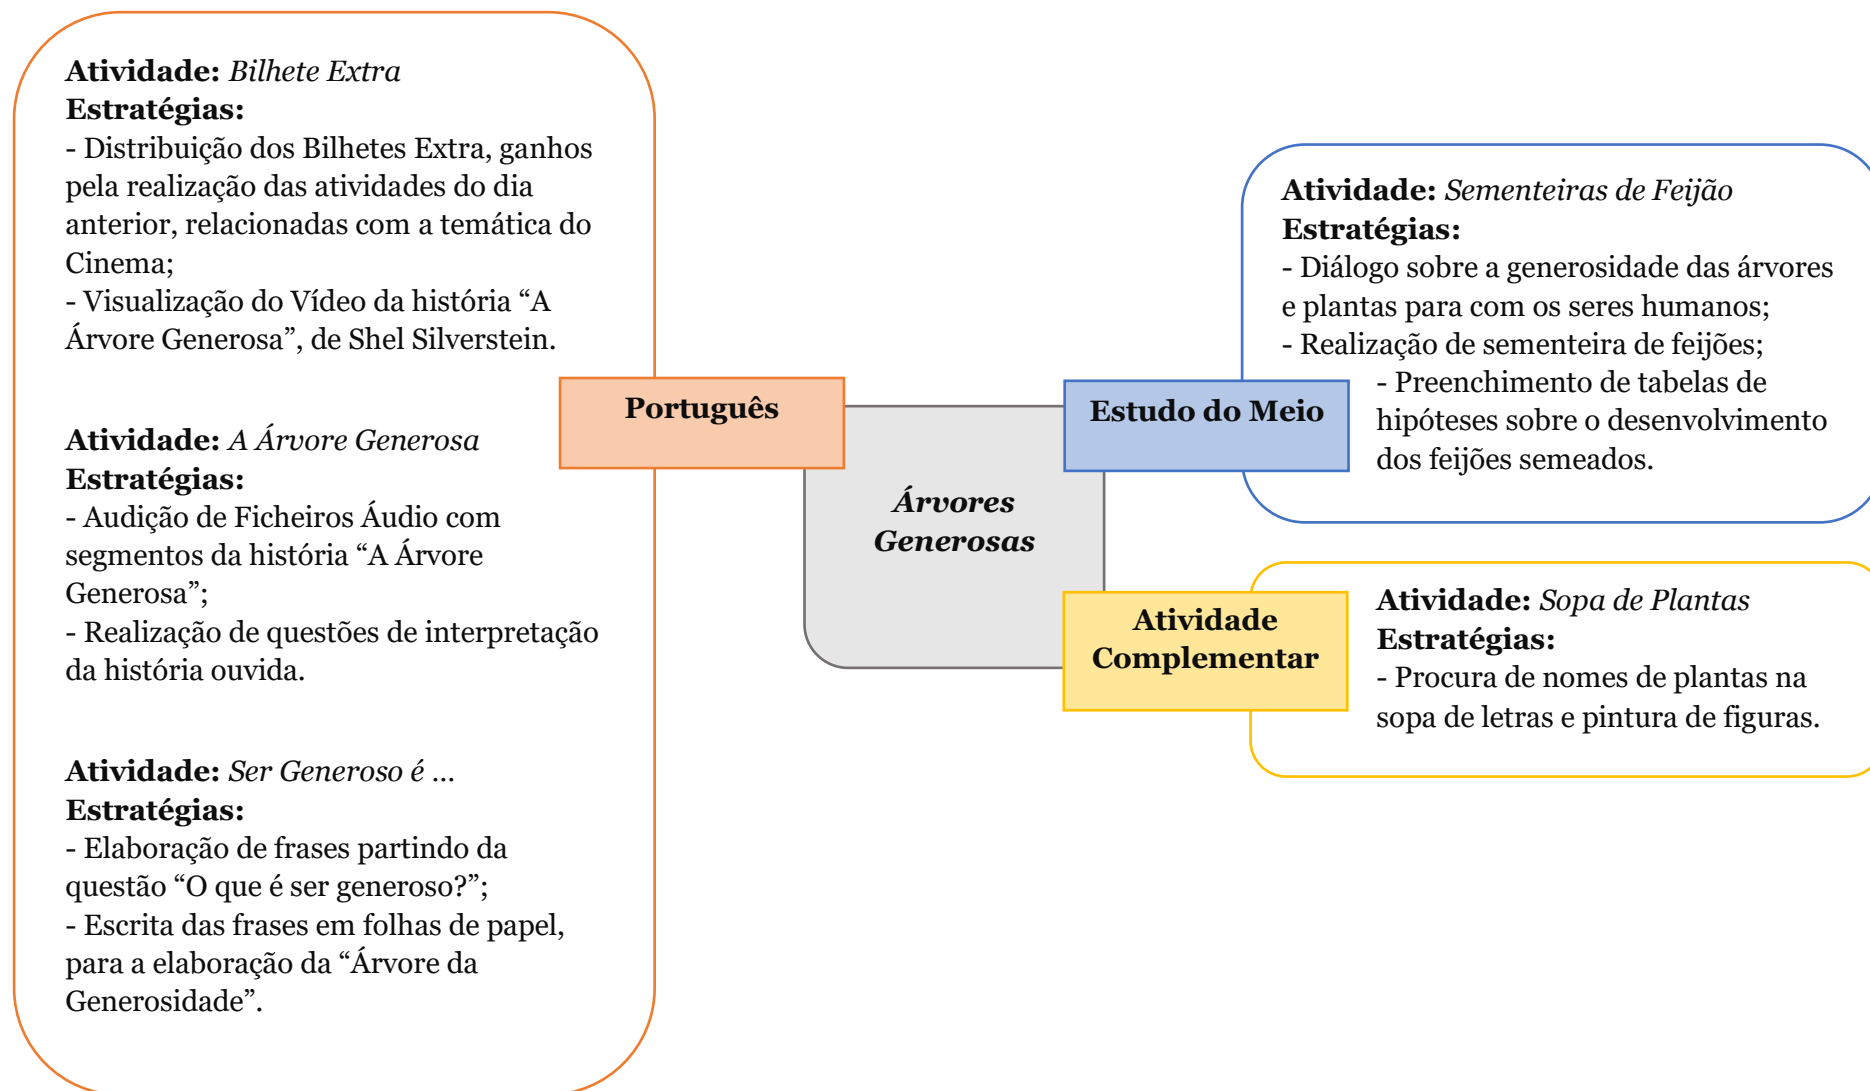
Atividade: Bilhete Extra
Estratégias:
- Distribuição dos Bilhetes Extra, ganhos pela realização das atividades do dia anterior, relacionadas com a temática do Cinema;
- Visualização do Vídeo da história "A Árvore Generosa", de Shel Silverstein.

Atividade: A Árvore Generosa
Estratégias:
- Audição de Ficheiros Áudio com segmentos da história "A Árvore Generosa";
- Realização de questões de interpretação da história ouvida.

Atividade: Ser Generoso é ...
Estratégias:
- Elaboração de frases partindo da questão "O que é ser generoso?";
- Escrita das frases em folhas de papel, para a elaboração da "Árvore da Generosidade".

Português

Árvores Generosas

Estudo do Meio

Atividade: Sementeiras de Feijão
Estratégias:
- Diálogo sobre a generosidade das árvores e plantas para com os seres humanos;
- Realização de sementeira de feijões;
- Preenchimento de tabelas de hipóteses sobre o desenvolvimento dos feijões semeados.

Atividade Complementar

Atividade: Sopa de Plantas
Estratégias:
- Procura de nomes de plantas na sopa de letras e pintura de figuras.